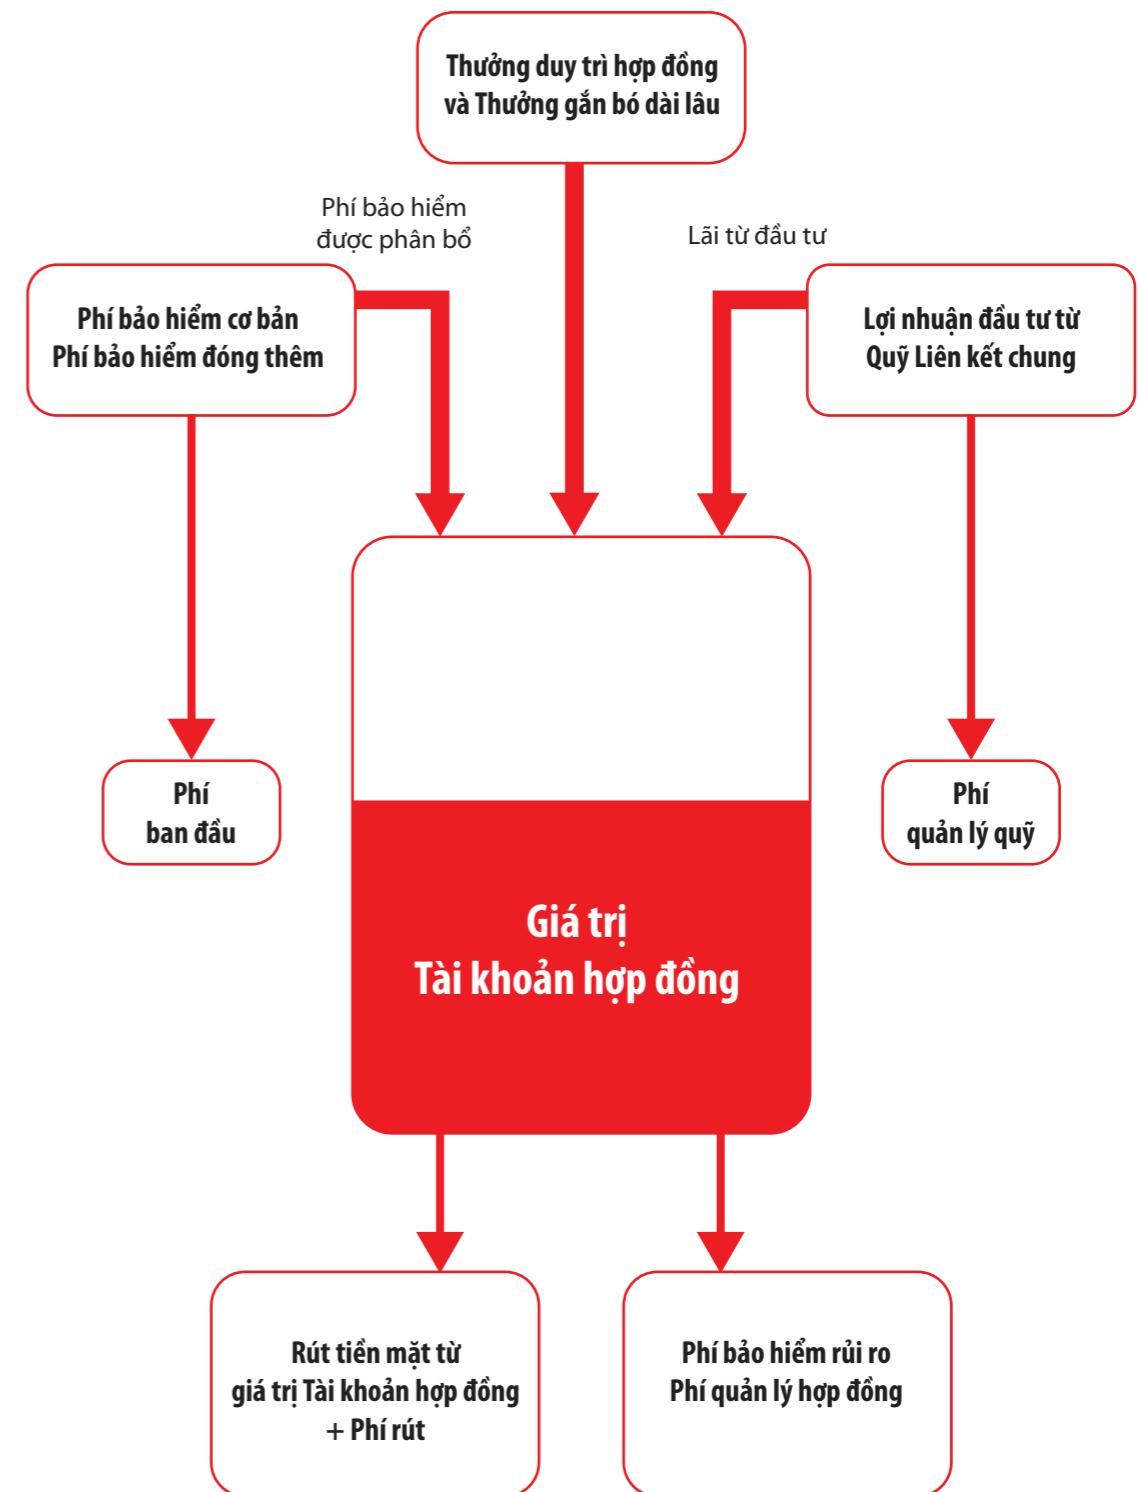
Thưởng duy trì hợp đồng
và Thưởng gắn bó dài lâu

Phí bảo hiểm
được phân bổ

Lãi từ đầu tư

Phí bảo hiểm cơ bản
Phí bảo hiểm đóng thêm

Lợi nhuận đầu tư từ
Quỹ Liên kết chung

Phí
ban đầu

Phí
quản lý quỹ

Giá trị
Tài khoản hợp đồng

Rút tiền mặt từ
giá trị Tài khoản hợp đồng
+ Phí rút

Phí bảo hiểm rủi ro
Phí quản lý hợp đồng